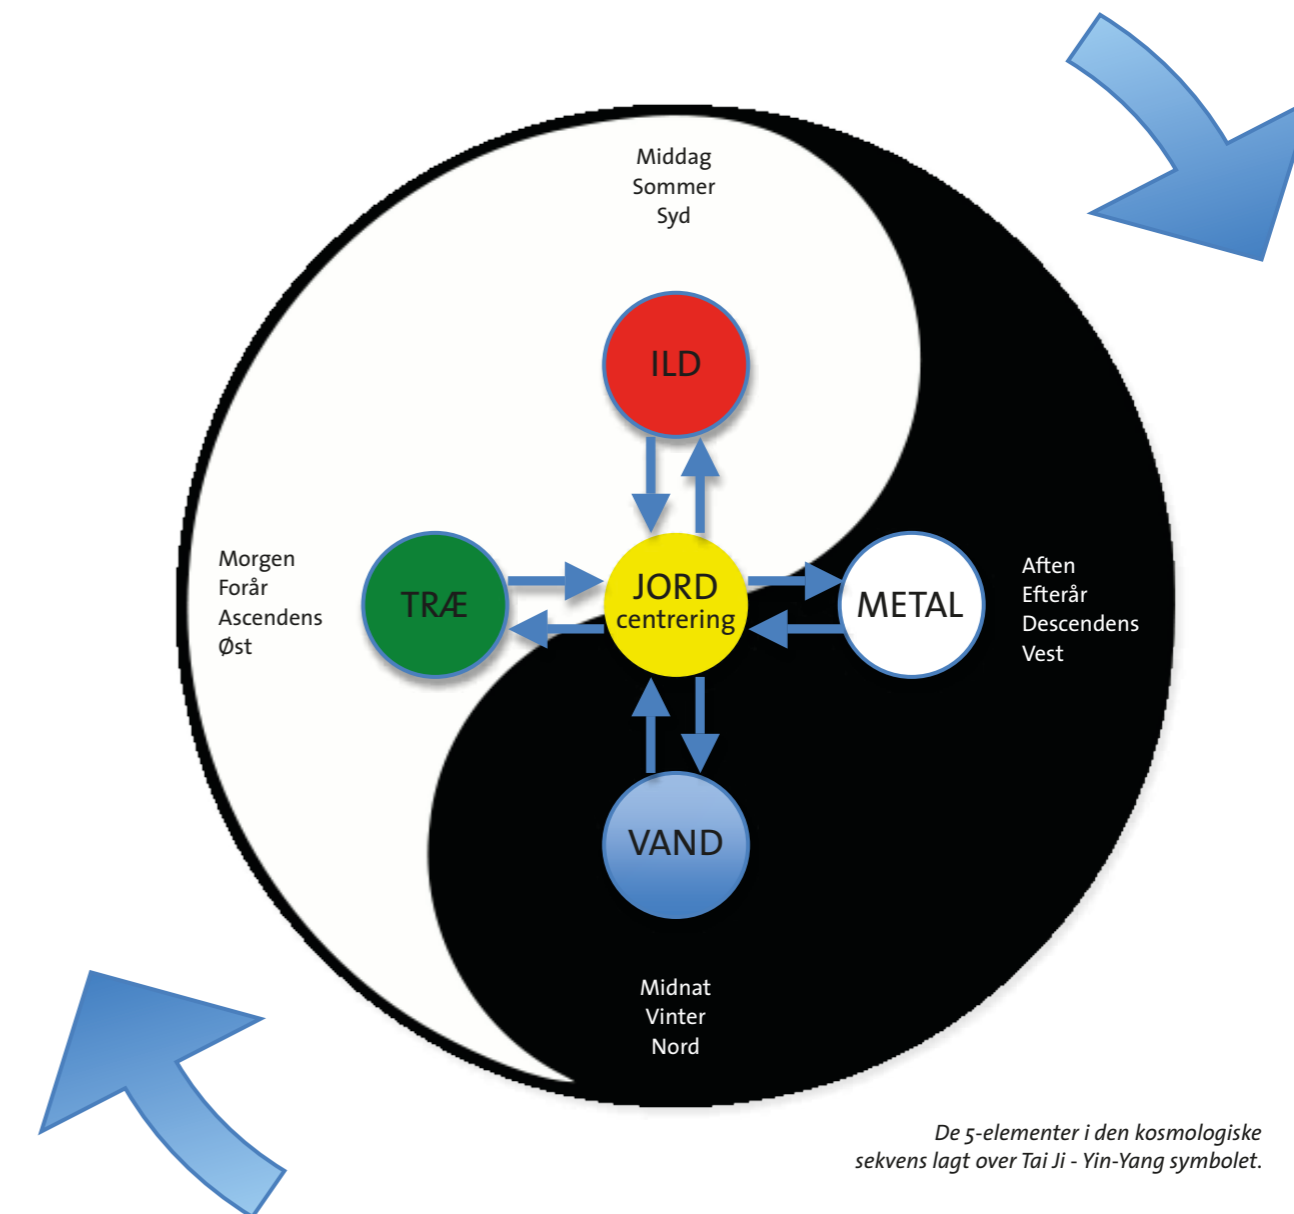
Middag
Sommer
Syd

ILD

Morgen
Forår
Ascendens
Øst

TRÆ

JORD
centrering

METAL

Aften
Efterår
Descendens
Vest

VAND

Midnat
Vinter
Nord

De 5-elementer i den kosmologiske sekvens lagt over Tai Ji - Yin-Yang symbolet.